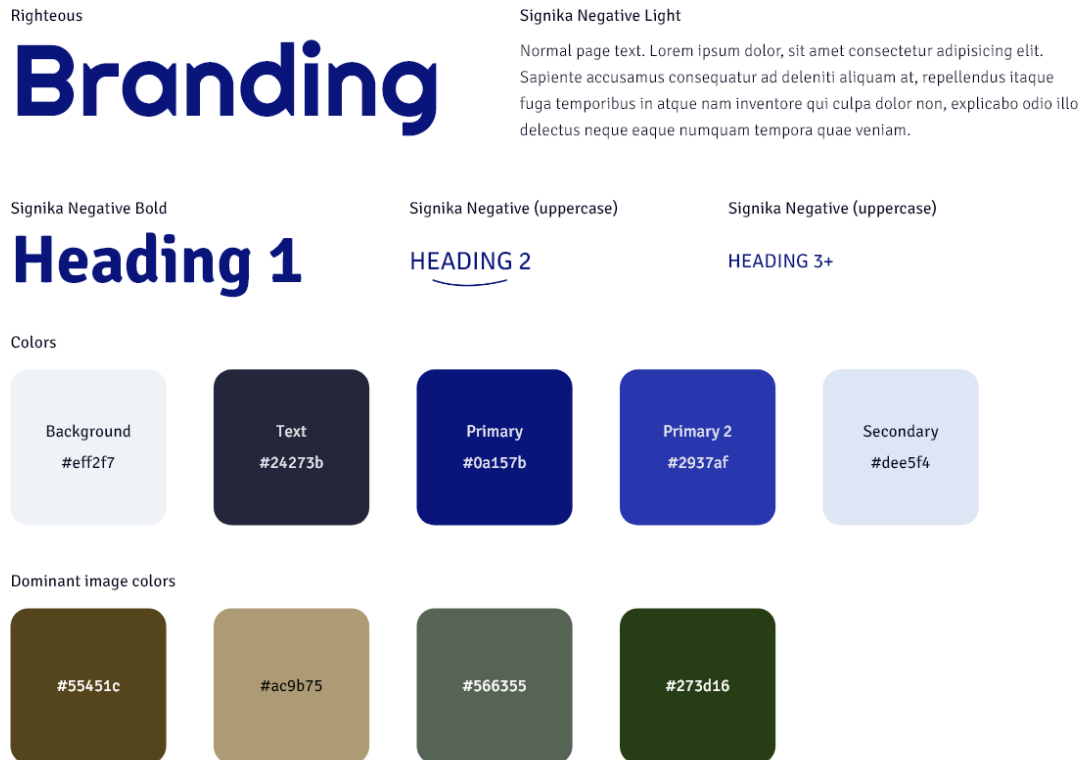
Righteous

Branding

Signika Negative Light

Normal page text. Lorem ipsum dolor, sit amet consectetur adipisicing elit. Sapiente accusamus consequatur ad deleniti aliquam at, repellendus itaque fuga temporibus in atque nam inventore qui culpa dolor non, explicabo odio illo delectus neque eaque numquam tempora quae veniam.

Signika Negative Bold

Heading 1

Signika Negative (uppercase)

HEADING 2

Signika Negative (uppercase)

HEADING 3+

Colors

Background
#eff2f7

Text
#24273b

Primary
#0a157b

Primary 2
#2937af

Secondary
#dee5f4

Dominant image colors

#55451c

#ac9b75

#566355

#273d16